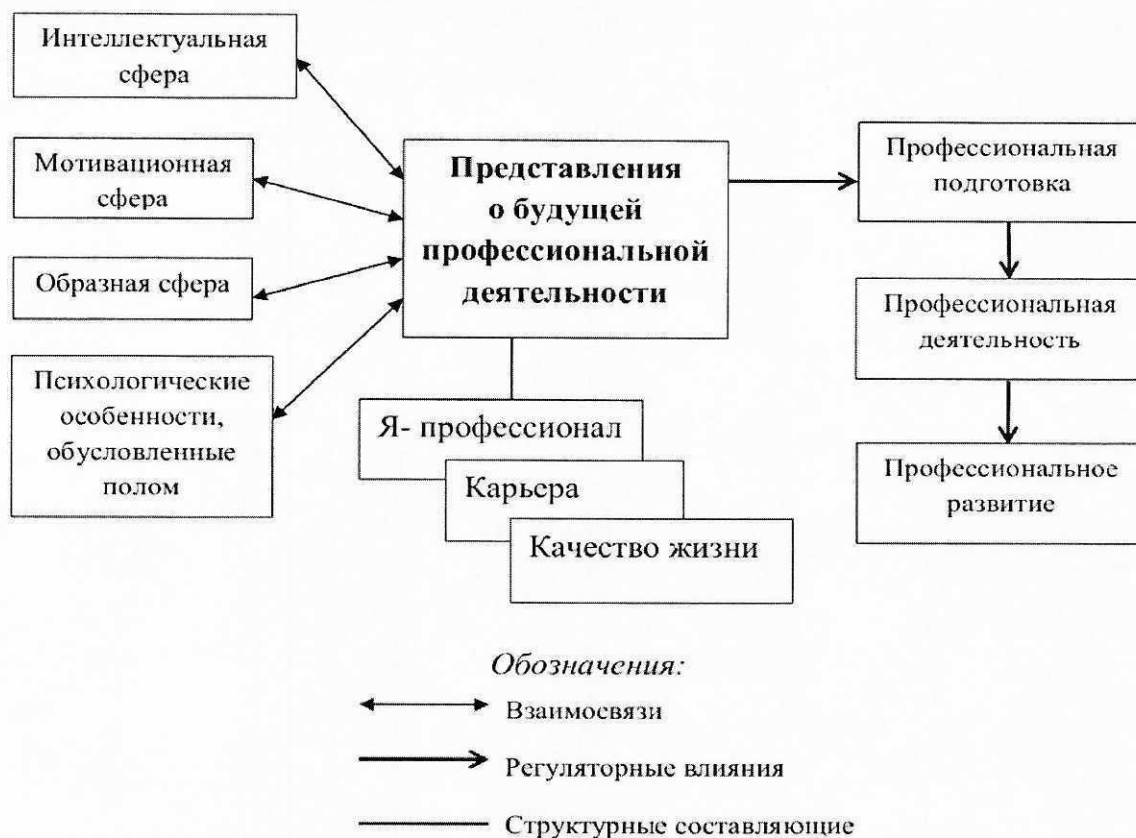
Интеллектуальная сфера

Мотивационная сфера

Образная сфера

Психологические особенности, обусловленные полом

Представления о будущей профессиональной деятельности

Я- профессионал

Карьера

Качество жизни

Профессиональная подготовка

Профессиональная деятельность

Профессиональное развитие

Обозначения:

Взаимосвязи

Регуляторные влияния

Структурные составляющие